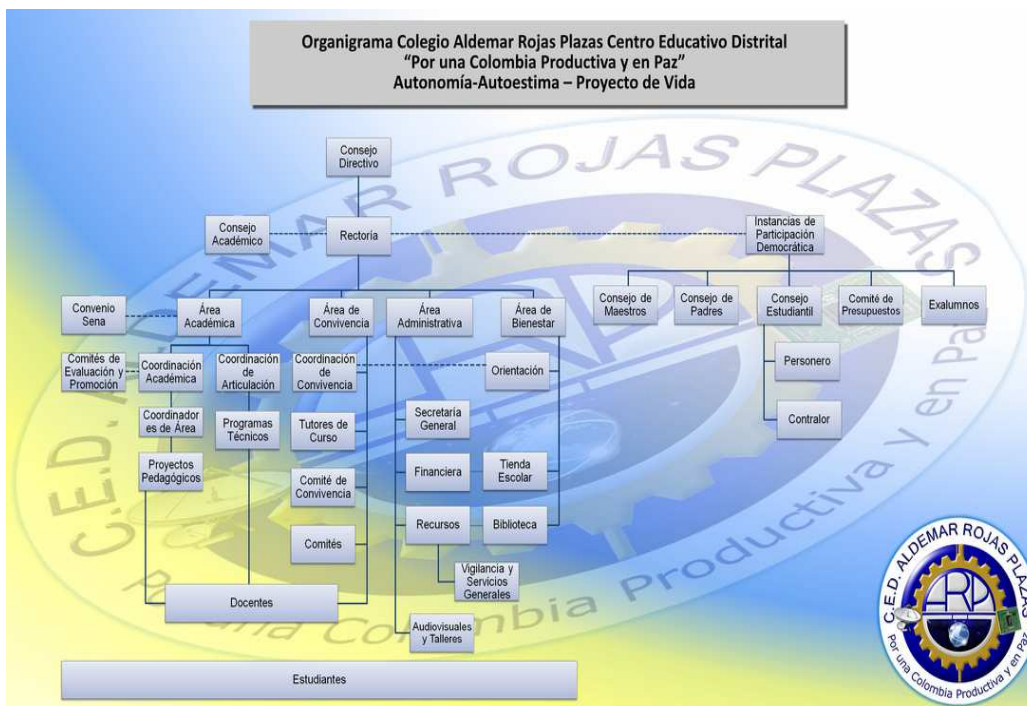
Organigrama Colegio Aldemar Rojas Plazas Centro Educativo Distrital
"Por una Colombia Productiva y en Paz"
Autonomía-Autoestima – Proyecto de Vida

Consejo Directivo

Consejo Académico

Rectoría

Instancias de Participación Democrática

Convenio Sena

Área Académica

Área de Convivencia

Área Administrativa

Área de Bienestar

Consejo de Maestros

Consejo de Padres

Consejo Estudiantil

Comité de Presupuestos

Exalumnos

Comités de Evaluación y Promoción

Coordinación Académica

Coordinación de Articulación

Coordinación de Convivencia

Orientación

Personero

Contralor

Coordinadores de Área

Programas Técnicos

Tutores de Curso

Secretaría General

Proyectos Pedagógicos

Comité de Convivencia

Financiera

Tienda Escolar

Recursos

Biblioteca

Comités

Vigilancia y Servicios Generales

Docentes

Audiovisuales y Talleres

Estudiantes

C.E.D. ALDEMAR ROJAS PLAZAS
Por una Colombia Productiva y en Paz
ARP